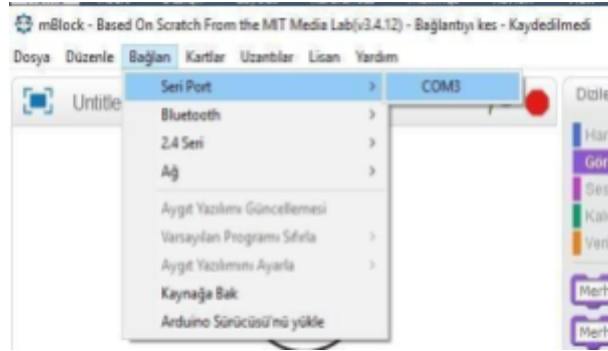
mBlock - Based On Scratch From the MIT Media Lab(v3.4.12) - Bağlantıyı kes - Kaydedilmedi

Dosya Düzenle Bağlan Kartlar Uzantılar Lisan Yardım

Untitle

Seri Port >
Bluetooth >
2.4 Seri >
Ağ >
Aygıt Yazılımı Güncellemesi
Varsayılan Programı Sıfırla >
Aygıt Yazılımını Ayarla >
Kaynağa Bak
Arduino Sürücüsü'nü yükle

COM3

Dizile
Har
Gör
Ses
Kal
Veri
Merh
Merh